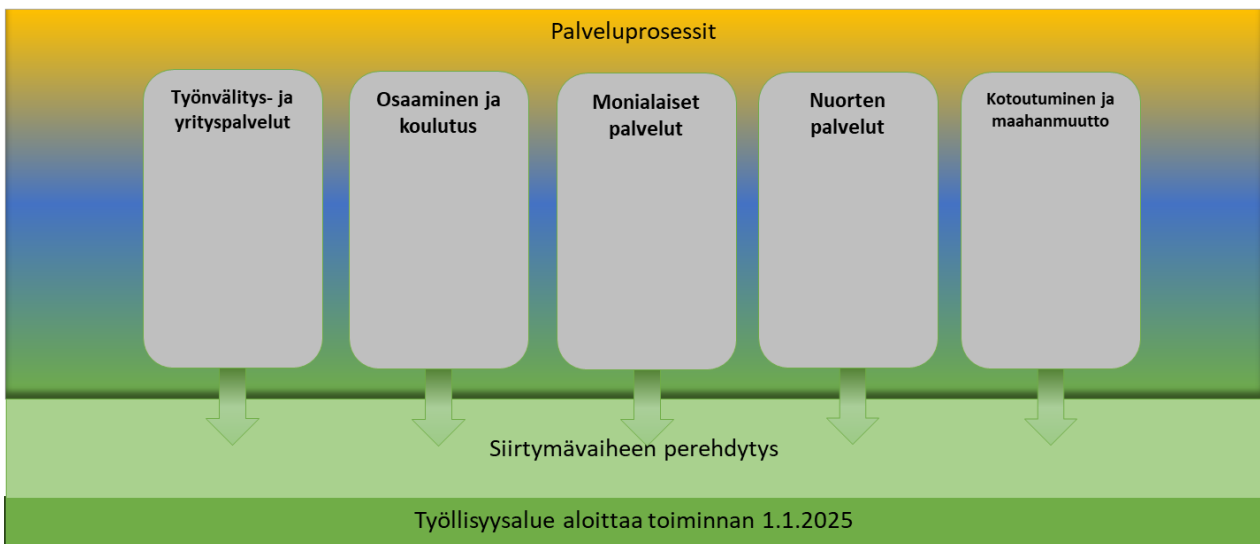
Palveluprosessit

Työnvälitys- ja yrityspalvelut

Osaaminen ja koulutus

Monialaiset palvelut

Nuorten palvelut

Kotoutuminen ja maahanmuutto

Siirtymävaiheen perehdytys

Työllisyysalue aloittaa toiminnan 1.1.2025